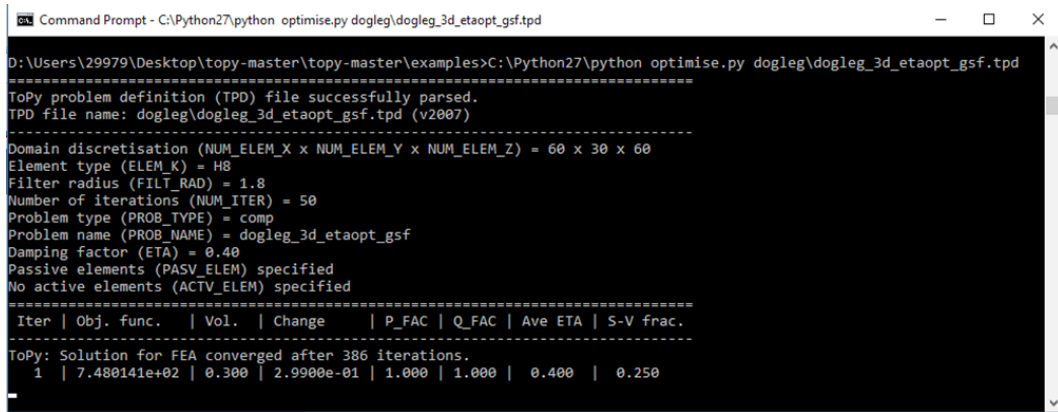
Command Prompt - C:\Python27\python optimise.py dogleg\dogleg_3d_etaopt_gsf.tpd

D:\Users\29979\Desktop\topy-master\topy-master\examples>C:\Python27\python optimise.py dogleg\dogleg_3d_etaopt_gsf.tpd
===============================================================================
ToPy problem definition (TPD) file successfully parsed.
TPD file name: dogleg\dogleg_3d_etaopt_gsf.tpd (v2007)
-------------------------------------------------------------------------------
Domain discretisation (NUM_ELEM_X x NUM_ELEM_Y x NUM_ELEM_Z) = 60 x 30 x 60
Element type (ELEM_K) = H8
Filter radius (FILT_RAD) = 1.8
Number of iterations (NUM_ITER) = 50
Problem type (PROB_TYPE) = comp
Problem name (PROB_NAME) = dogleg_3d_etaopt_gsf
Damping factor (ETA) = 0.40
Passive elements (PASV_ELEM) specified
No active elements (ACTV_ELEM) specified
===============================================================================
Iter | Obj. func. | Vol. | Change | P_FAC | Q_FAC | Ave ETA | S-V frac.
-------------------------------------------------------------------------------
ToPy: Solution for FEA converged after 386 iterations.
1 | 7.480141e+02 | 0.300 | 2.9900e-01 | 1.000 | 1.000 | 0.400 | 0.250